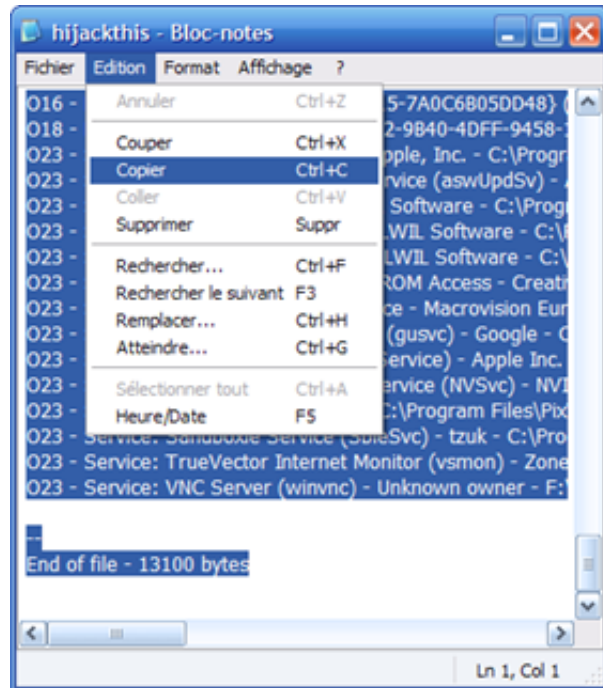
hijackthis - Bloc-notes

Fichier Edition Format Affichage ?

Annuler Ctrl+Z
Couper Ctrl+X
Copier Ctrl+C
Coller Ctrl+V
Supprimer Suppr
Rechercher... Ctrl+F
Rechercher le suivant F3
Remplacer... Ctrl+H
Atteindre... Ctrl+G
Sélectionner tout Ctrl+A
Heure/Date F5

O16 - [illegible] 5-7A0C6B05DD48} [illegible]
O18 - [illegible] 2-9B40-4DFF-9458-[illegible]
O23 - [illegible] pple, Inc. - C:\Progr
O23 - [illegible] rvice (aswUpdSv) - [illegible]
O23 - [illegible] Software - C:\Prog
O23 - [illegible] LWIL Software - C:\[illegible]
O23 - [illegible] LWIL Software - C:\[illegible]
O23 - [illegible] ROM Access - Creat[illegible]
O23 - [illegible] e - Macrovision Eur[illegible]
O23 - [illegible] (gusvc) - Google - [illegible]
O23 - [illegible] ervice) - Apple Inc.
O23 - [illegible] ervice (NVSvc) - NVI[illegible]
O23 - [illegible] C:\Program Files\Pix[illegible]
O23 - Service: Sandboxie Service (SbieSvc) - tzuk - C:\Pro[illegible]
O23 - Service: TrueVector Internet Monitor (vsmon) - Zone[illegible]
O23 - Service: VNC Server (winvnc) - Unknown owner - F:\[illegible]

--
End of file - 13100 bytes

Ln 1, Col 1